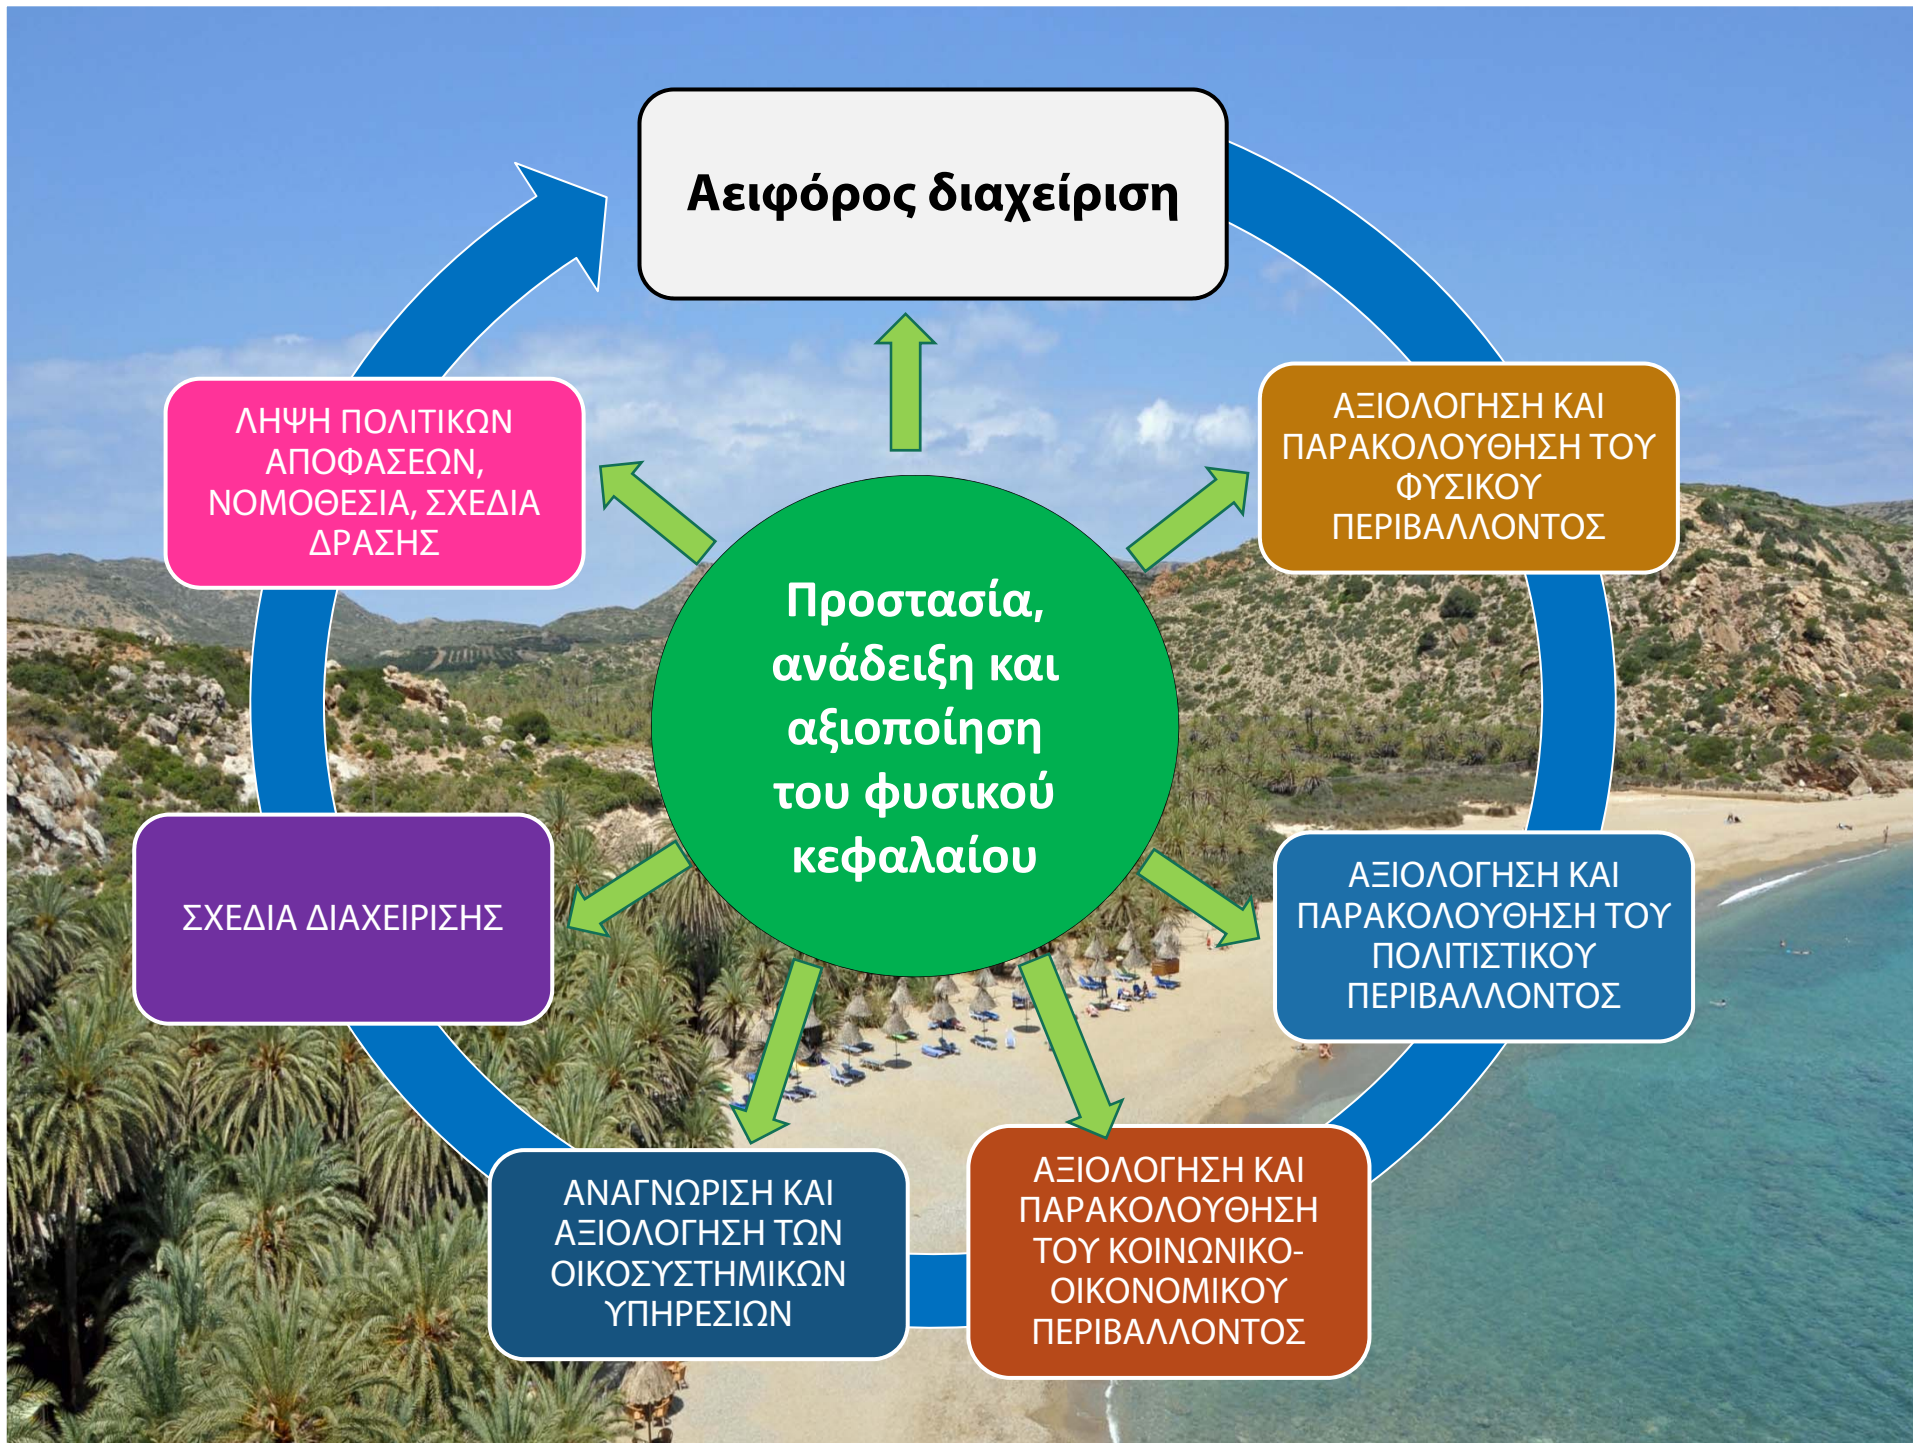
Αειφόρος διαχείριση

Προστασία, ανάδειξη και αξιοποίηση του φυσικού κεφαλαίου

ΑΞΙΟΛΟΓΗΣΗ ΚΑΙ ΠΑΡΑΚΟΛΟΥΘΗΣΗ ΤΟΥ ΦΥΣΙΚΟΥ ΠΕΡΙΒΑΛΛΟΝΤΟΣ

ΑΞΙΟΛΟΓΗΣΗ ΚΑΙ ΠΑΡΑΚΟΛΟΥΘΗΣΗ ΤΟΥ ΠΟΛΙΤΙΣΤΙΚΟΥ ΠΕΡΙΒΑΛΛΟΝΤΟΣ

ΑΞΙΟΛΟΓΗΣΗ ΚΑΙ ΠΑΡΑΚΟΛΟΥΘΗΣΗ ΤΟΥ ΚΟΙΝΩΝΙΚΟ-ΟΙΚΟΝΟΜΙΚΟΥ ΠΕΡΙΒΑΛΛΟΝΤΟΣ

ΑΝΑΓΝΩΡΙΣΗ ΚΑΙ ΑΞΙΟΛΟΓΗΣΗ ΤΩΝ ΟΙΚΟΣΥΣΤΗΜΙΚΩΝ ΥΠΗΡΕΣΙΩΝ

ΣΧΕΔΙΑ ΔΙΑΧΕΙΡΙΣΗΣ

ΛΗΨΗ ΠΟΛΙΤΙΚΩΝ ΑΠΟΦΑΣΕΩΝ, ΝΟΜΟΘΕΣΙΑ, ΣΧΕΔΙΑ ΔΡΑΣΗΣ